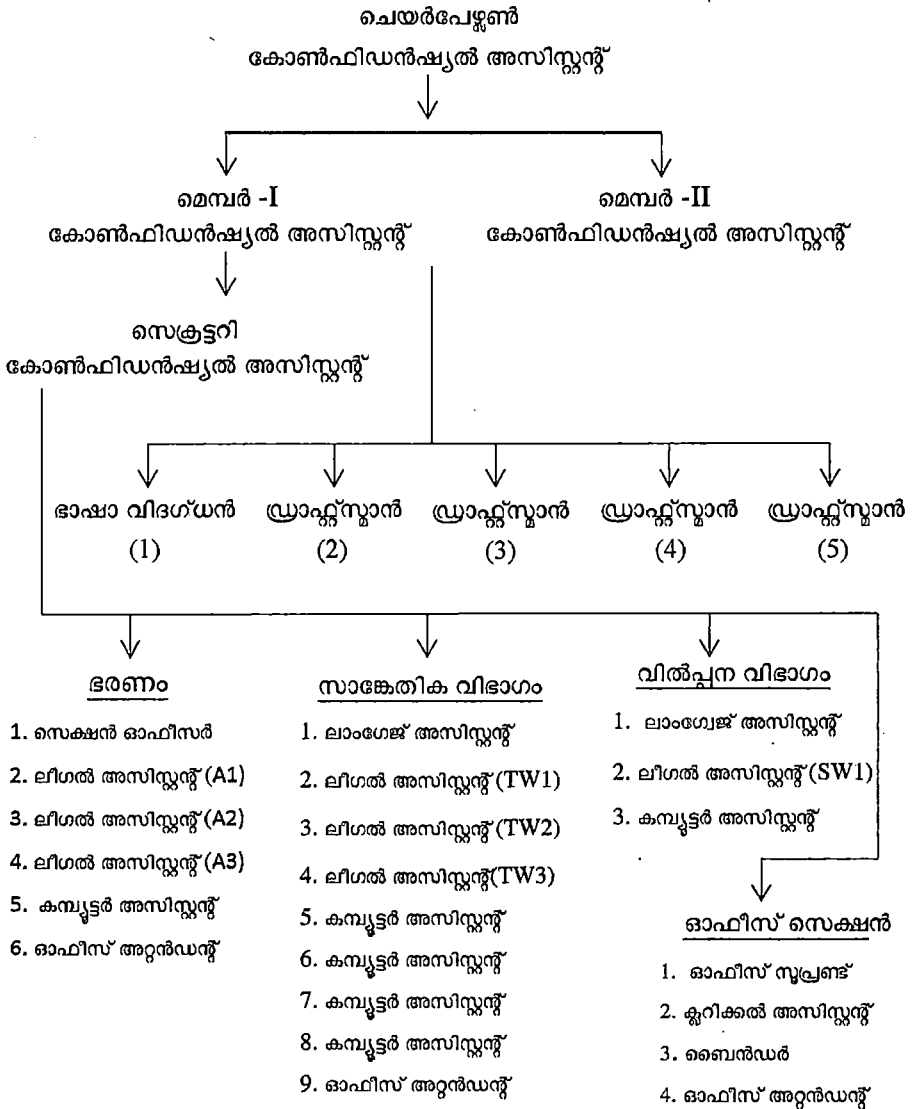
ചെയർപേഴ്സൺ
കോൺഫിഡൻഷ്യൽ അസിസ്റ്റന്റ്

മെമ്പർ -I
കോൺഫിഡൻഷ്യൽ അസിസ്റ്റന്റ്

മെമ്പർ -II
കോൺഫിഡൻഷ്യൽ അസിസ്റ്റന്റ്

സെക്രട്ടറി
കോൺഫിഡൻഷ്യൽ അസിസ്റ്റന്റ്

ഭാഷാ വിദഗ്ധൻ (1)
ഡ്രാഫ്റ്റ്സ്മാൻ (2)
ഡ്രാഫ്റ്റ്സ്മാൻ (3)
ഡ്രാഫ്റ്റ്സ്മാൻ (4)
ഡ്രാഫ്റ്റ്സ്മാൻ (5)

ഭരണം
1. സെക്ഷൻ ഓഫീസർ
2. ലീഗൽ അസിസ്റ്റന്റ് (A1)
3. ലീഗൽ അസിസ്റ്റന്റ് (A2)
4. ലീഗൽ അസിസ്റ്റന്റ് (A3)
5. കമ്പ്യൂട്ടർ അസിസ്റ്റന്റ്
6. ഓഫീസ് അറ്റൻഡന്റ്

സാങ്കേതിക വിഭാഗം
1. ലാംഗ്വേജ് അസിസ്റ്റന്റ്
2. ലീഗൽ അസിസ്റ്റന്റ് (TW1)
3. ലീഗൽ അസിസ്റ്റന്റ് (TW2)
4. ലീഗൽ അസിസ്റ്റന്റ്(TW3)
5. കമ്പ്യൂട്ടർ അസിസ്റ്റന്റ്
6. കമ്പ്യൂട്ടർ അസിസ്റ്റന്റ്
7. കമ്പ്യൂട്ടർ അസിസ്റ്റന്റ്
8. കമ്പ്യൂട്ടർ അസിസ്റ്റന്റ്
9. ഓഫീസ് അറ്റൻഡന്റ്

വിൽപ്പന വിഭാഗം
1. ലാംഗ്വേജ് അസിസ്റ്റന്റ്
2. ലീഗൽ അസിസ്റ്റന്റ് (SW1)
3. കമ്പ്യൂട്ടർ അസിസ്റ്റന്റ്

ഓഫീസ് സെക്ഷൻ
1. ഓഫീസ് സൂപ്രണ്ട്
2. ക്ലറിക്കൽ അസിസ്റ്റന്റ്
3. ബൈൻഡർ
4. ഓഫീസ് അറ്റൻഡന്റ്